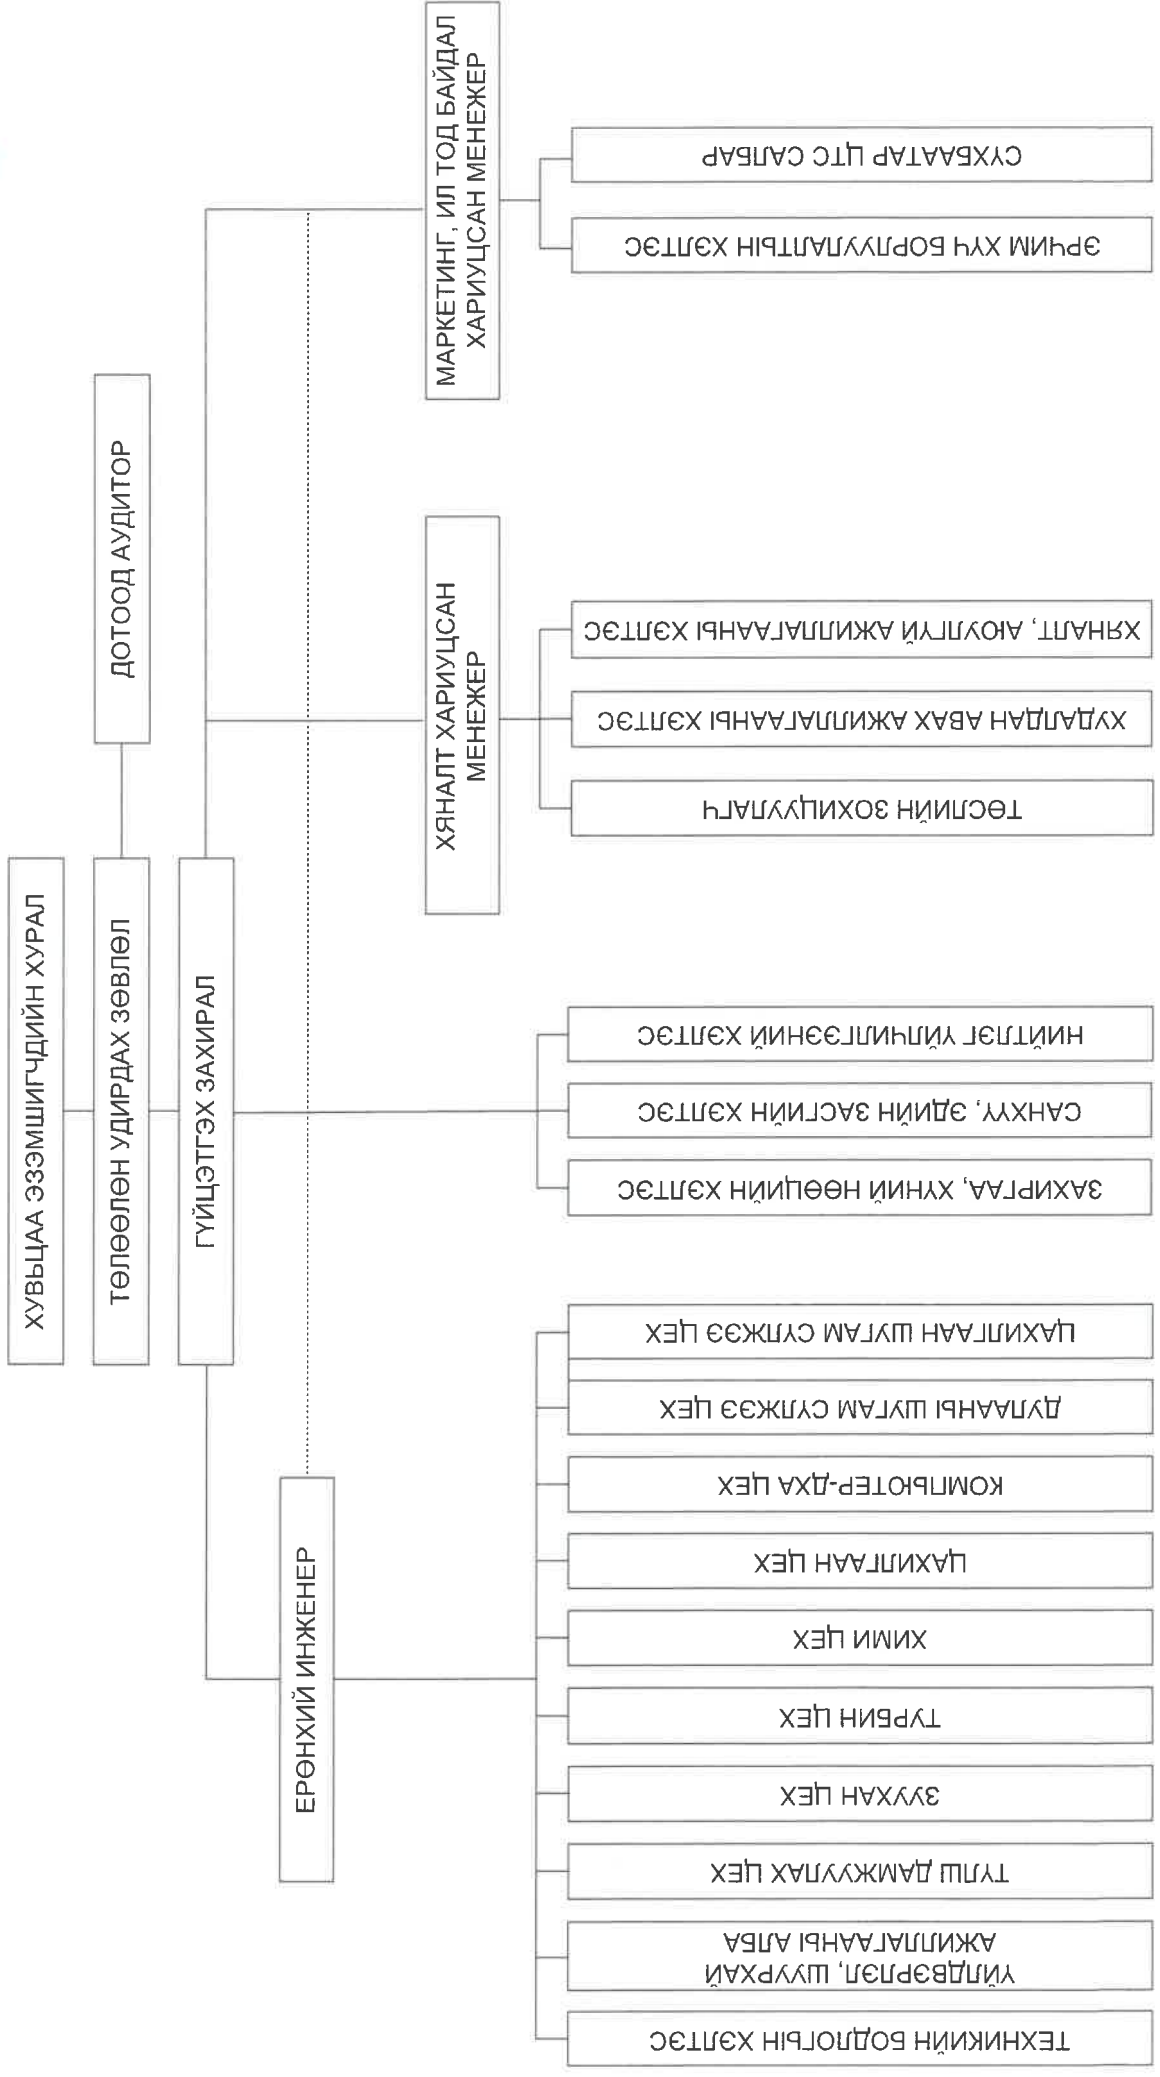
ХУВЬЦАА ЭЗЭМШИГЧДИЙН ХУРАЛ

ТӨЛӨӨЛӨН УДИРДАХ ЗӨВЛӨЛ

ГҮЙЦЭТГЭХ ЗАХИРАЛ

ДОТООД АУДИТОР

МАРКЕТИНГ, ИЛ ТОД БАЙДАЛ ХАРИУЦСАН МЕНЕЖЕР

СҮХБААТАР ЦТС САЛБАР

ЭРЧИМ ХҮЧ БОРЛУУЛАЛТЫН ХЭЛТЭС

ХЯНАЛТ ХАРИУЦСАН МЕНЕЖЕР

ХЯНАЛТ, АЮУЛГҮЙ АЖИЛЛАГААНЫ ХЭЛТЭС

ХУДАЛДАН АВАХ АЖИЛЛАГААНЫ ХЭЛТЭС

ТӨСЛИЙН ЗОХИЦУУЛАГЧ

НИЙТЭЛ ҮЙЛЧИЛГЭЭНИЙ ХЭЛТЭС

САНХҮҮ, ЭДИЙН ЗАСГИЙН ХЭЛТЭС

ЗАХИРГАА, ХҮНИЙ НӨӨЦИЙН ХЭЛТЭС

ЕРӨНХИЙ ИНЖЕНЕР

ЦАХИЛГААН ШУГАМ СҮЛЖЭЭ ЦЕХ

ДУЛААНЫ ШУГАМ СҮЛЖЭЭ ЦЕХ

КОМПЬЮТЕР-ДХА ЦЕХ

ЦАХИЛГААН ЦЕХ

ХИМИ ЦЕХ

ТУРБИН ЦЕХ

ЗУУХАН ЦЕХ

ТҮЛШ ДАМЖУУЛАХ ЦЕХ

ҮЙЛДВЭРЛЭЛ, ШУУРХАЙ АЖИЛЛАГААНЫ АЛБА

ТЕХНИКИЙН БОДЛОГЫН ХЭЛТЭС